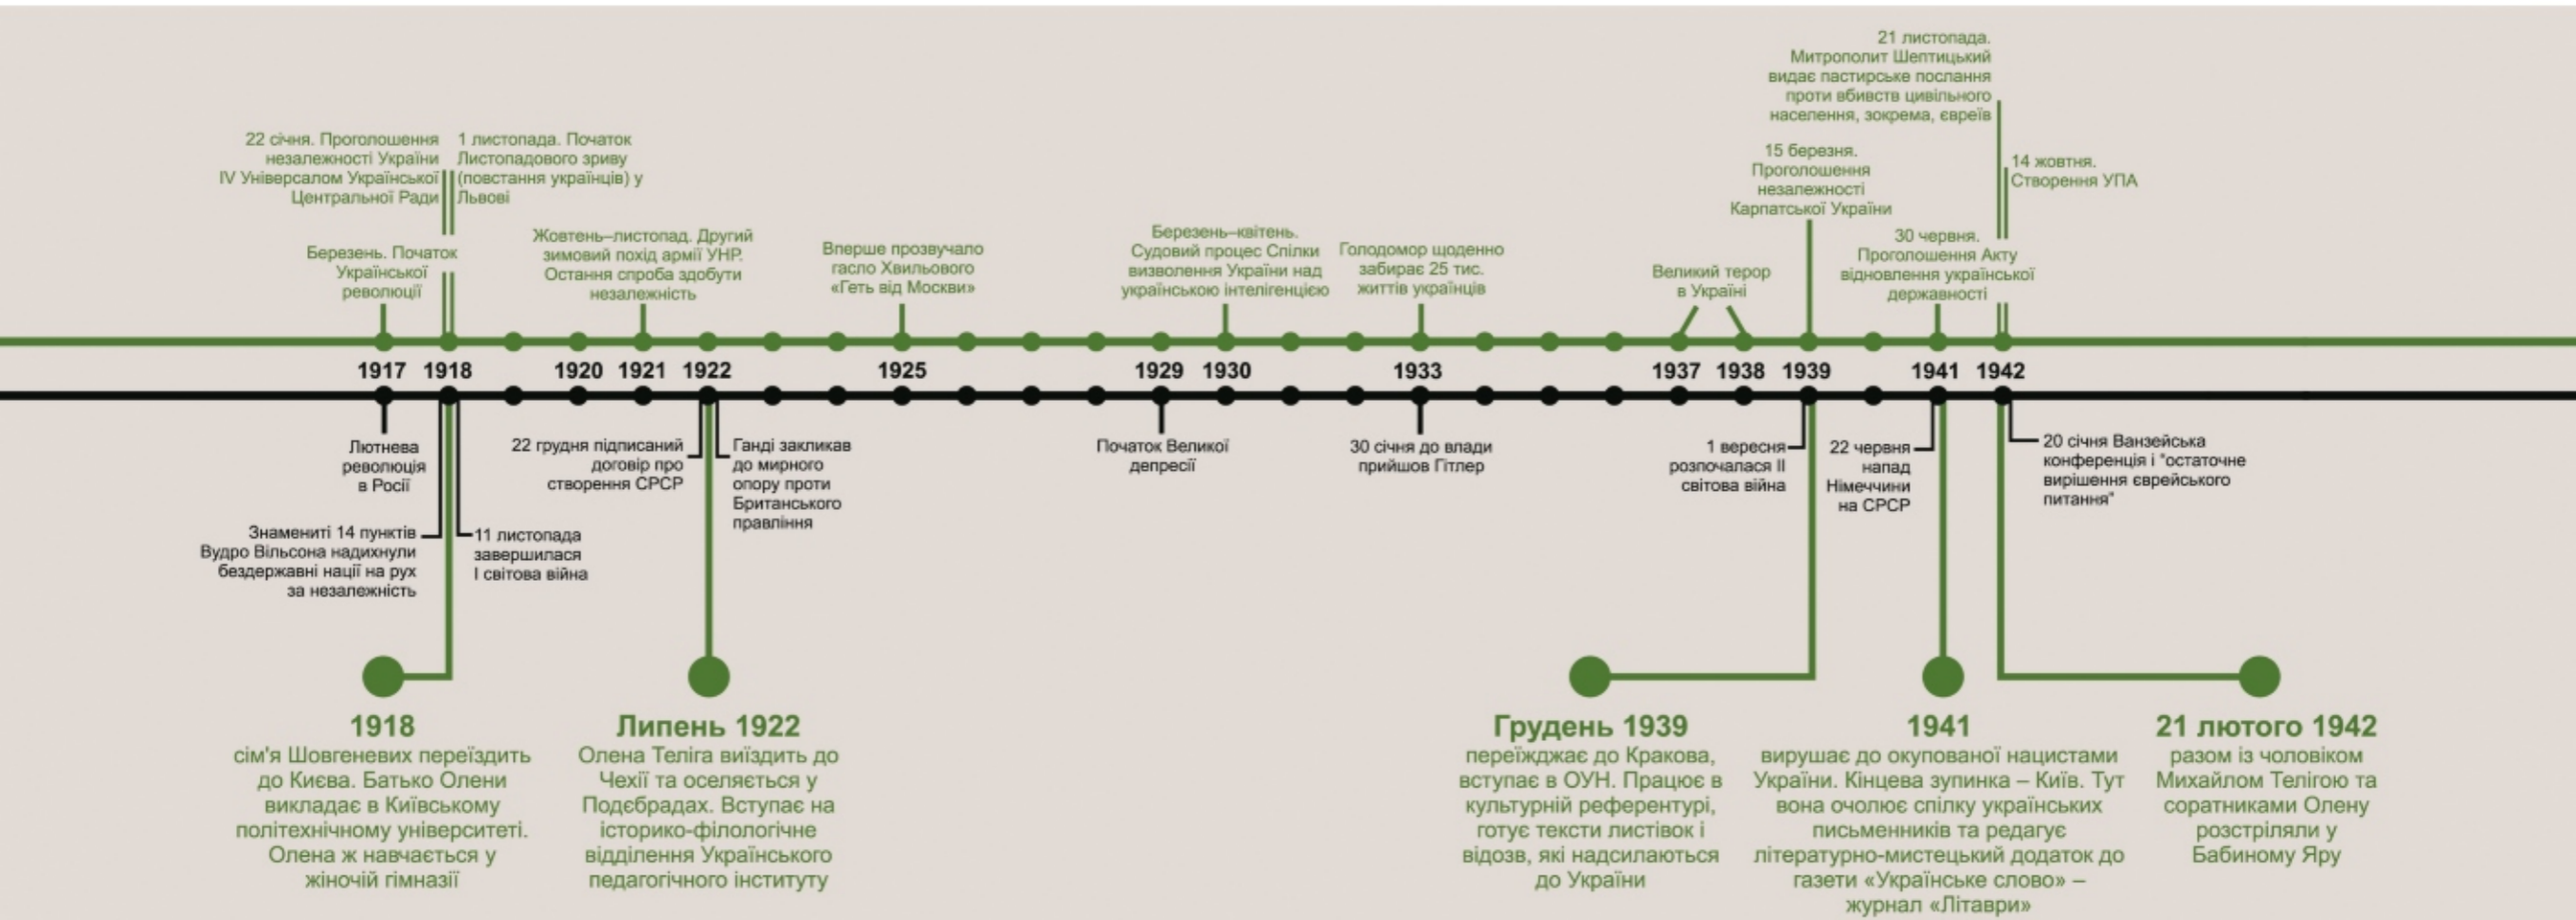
22 січня. Проголошення незалежності України IV Універсалом Української Центральної Ради

1 листопада. Початок Листопадового зриву (повстання українців) у Львові

Березень. Початок Української революції

Жовтень–листопад. Другий зимовий похід армії УНР. Остання спроба здобути незалежність

Вперше прозвучало гасло Хвильового «Геть від Москви»

Березень–квітень. Судовий процес Спілки визволення України над українською інтелігенцією

Голодомор щоденно забирає 25 тис. життів українців

Великий терор в Україні

15 березня. Проголошення незалежності Карпатської України

21 листопада. Митрополит Шептицький видає пастирське послання проти вбивств цивільного населення, зокрема, євреїв

30 червня. Проголошення Акту відновлення української державності

14 жовтня. Створення УПА

1917 1918 1920 1921 1922 1925 1929 1930 1933 1937 1938 1939 1941 1942

Лютнева революція в Росії

Знамениті 14 пунктів Вудро Вільсона надихнули бездержавні нації на рух за незалежність

11 листопада завершилася I світова війна

22 грудня підписаний договір про створення СРСР

Ганді закликав до мирного опору проти Британського правління

Початок Великої депресії

30 січня до влади прийшов Гітлер

1 вересня розпочалася II світова війна

22 червня напад Німеччини на СРСР

20 січня Ванзейська конференція і "остаточне вирішення єврейського питання"

1918
сім'я Шовгеневих переїздить до Києва. Батько Олени викладає в Київському політехнічному університеті. Олена ж навчається у жіночій гімназії

Липень 1922
Олена Теліга виїздить до Чехії та оселяється у Подєбрадах. Вступає на історико-філологічне відділення Українського педагогічного інституту

Грудень 1939
переїжджає до Кракова, вступає в ОУН. Працює в культурній референтурі, готує тексти листівок і відозв, які надсилаються до України

1941
вирушає до окупованої нацистами України. Кінцева зупинка – Київ. Тут вона очолює спілку українських письменників та редагує літературно-мистецький додаток до газети «Українське слово» – журнал «Літаври»

21 лютого 1942
разом із чоловіком Михайлом Телігою та соратниками Олену розстріляли у Бабиному Яру